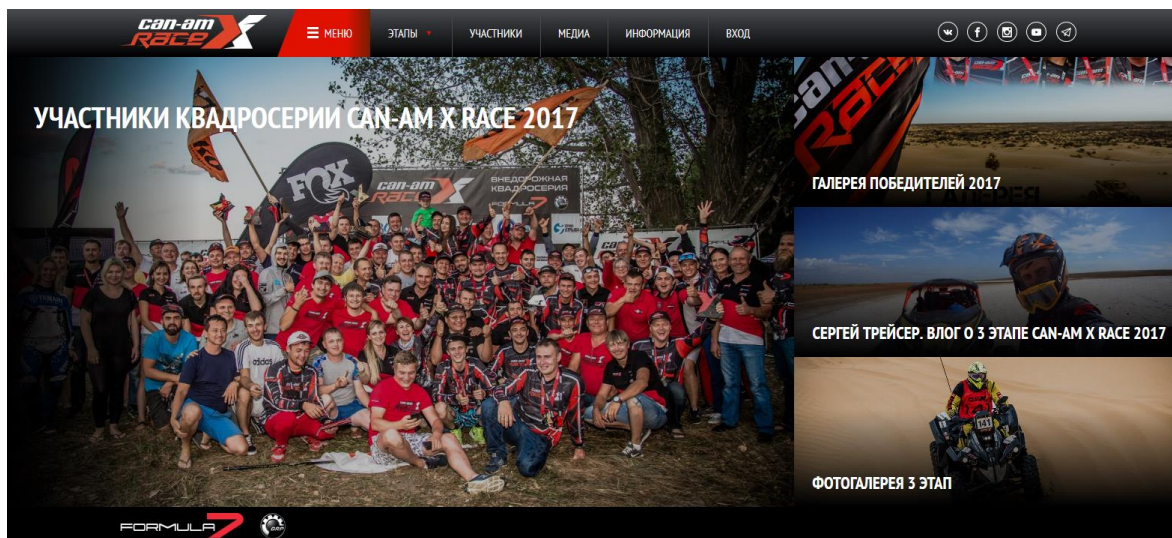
can-am RACE X

МЕНЮ ЭТАПЫ УЧАСТНИКИ МЕДИА ИНФОРМАЦИЯ ВХОД

УЧАСТНИКИ КВАДРОСЕРИИ CAN-AM X RACE 2017

FOX

can-am RACE X ВНЕДОРОЖНАЯ КВАДРОСЕРИЯ FORMULA 7

ГАЛЕРЕЯ ПОБЕДИТЕЛЕЙ 2017

СЕРГЕЙ ТРЕЙСЕР. ВЛОГ О 3 ЭТАПЕ CAN-AM X RACE 2017

ФОТОГАЛЕРЕЯ 3 ЭТАП

FORMULA 7